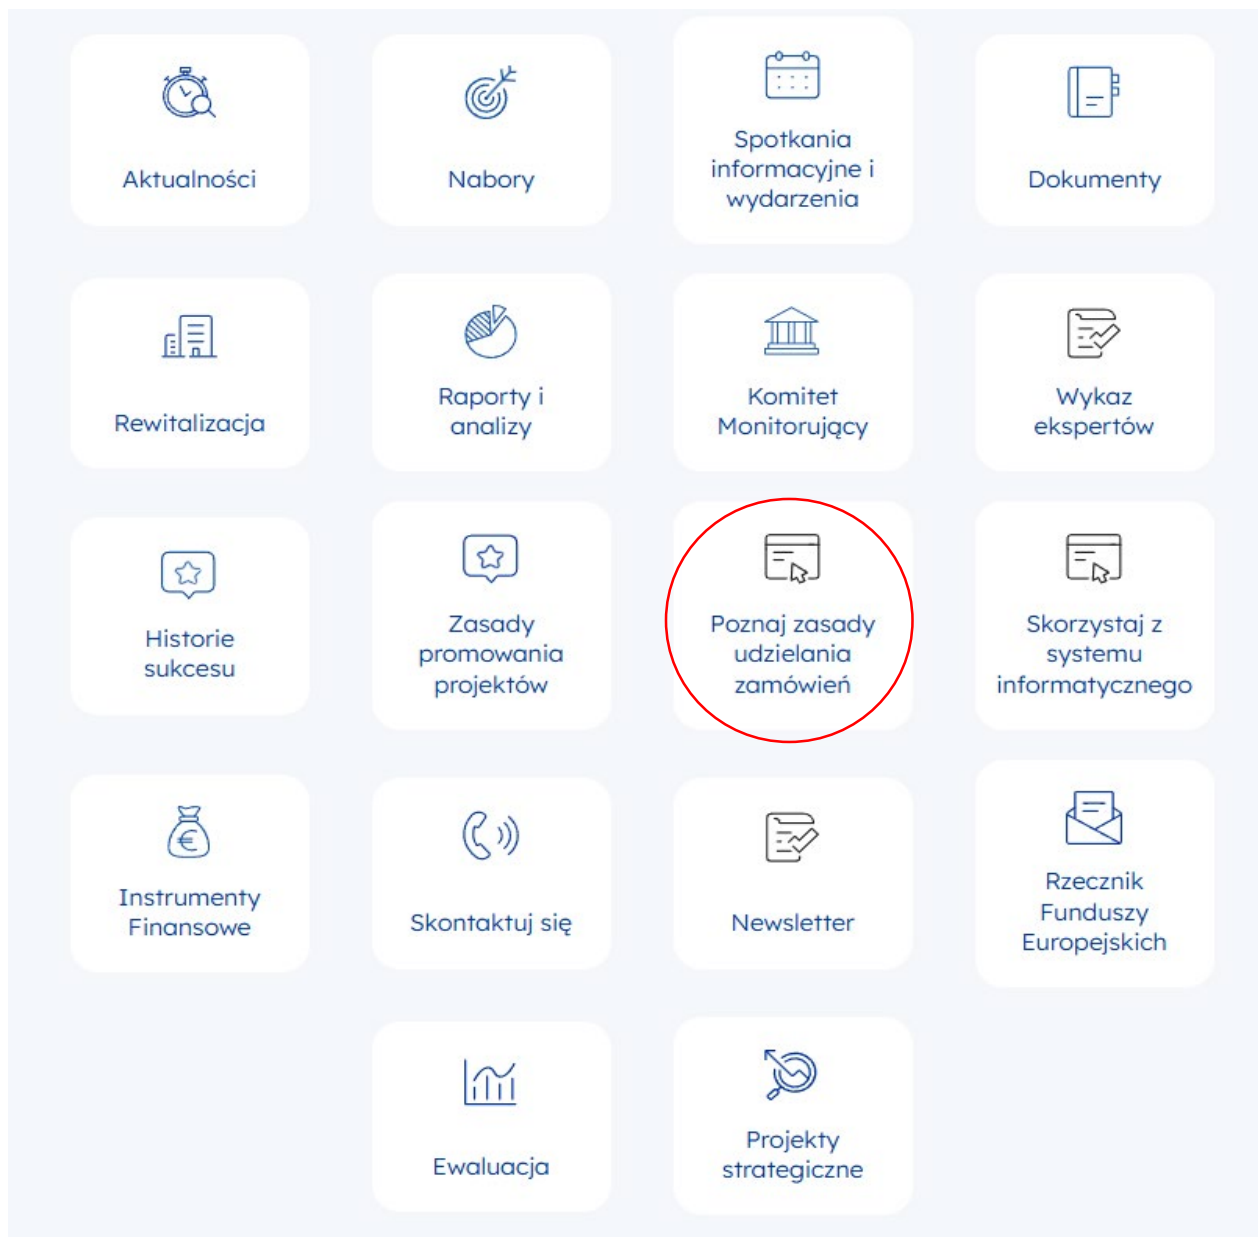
Aktualności

Nabory

Spotkania informacyjne i wydarzenia

Dokumenty

Rewitalizacja

Raporty i analizy

Komitet Monitorujący

Wykaz ekspertów

Historie sukcesu

Zasady promowania projektów

Poznaj zasady udzielania zamówień

Skorzystaj z systemu informatycznego

Instrumenty Finansowe

Skontaktuj się

Newsletter

Rzecznik Funduszy Europejskich

Ewaluacja

Projekty strategiczne